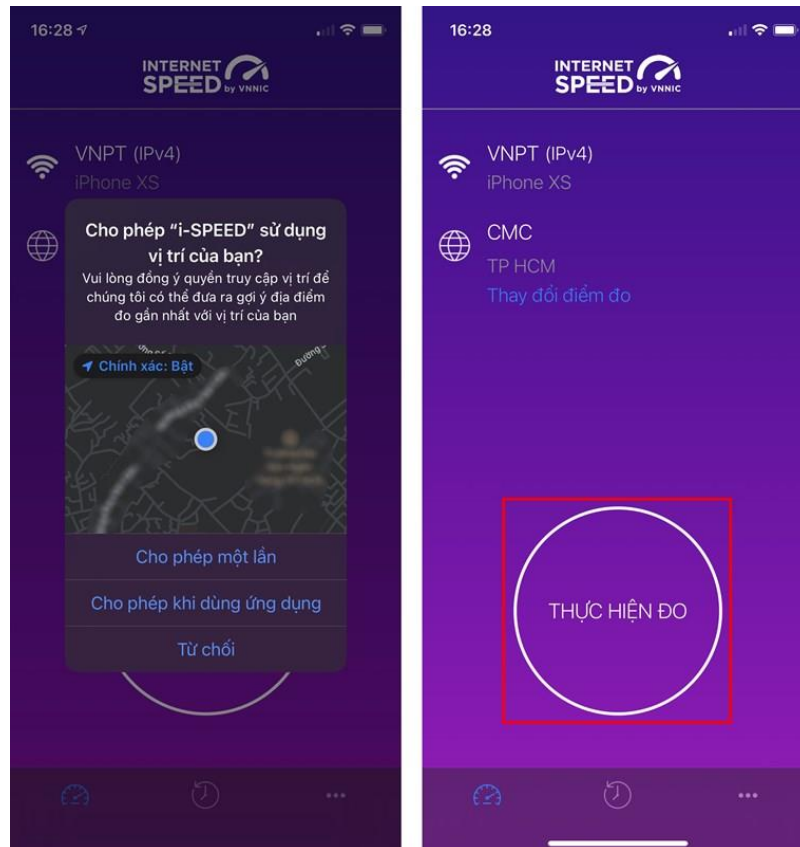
16:28

INTERNET SPEED by VNNIC

VNPT (IPv4)
iPhone XS

Cho phép "i-SPEED" sử dụng vị trí của bạn?
Vui lòng đồng ý quyền truy cập vị trí để chúng tôi có thể đưa ra gợi ý địa điểm đo gần nhất với vị trí của bạn

Chính xác: Bật

Đường

Cho phép một lần
Cho phép khi dùng ứng dụng
Từ chối

16:28

INTERNET SPEED by VNNIC

VNPT (IPv4)
iPhone XS

CMC
TP HCM
Thay đổi điểm đo

THỰC HIỆN ĐO